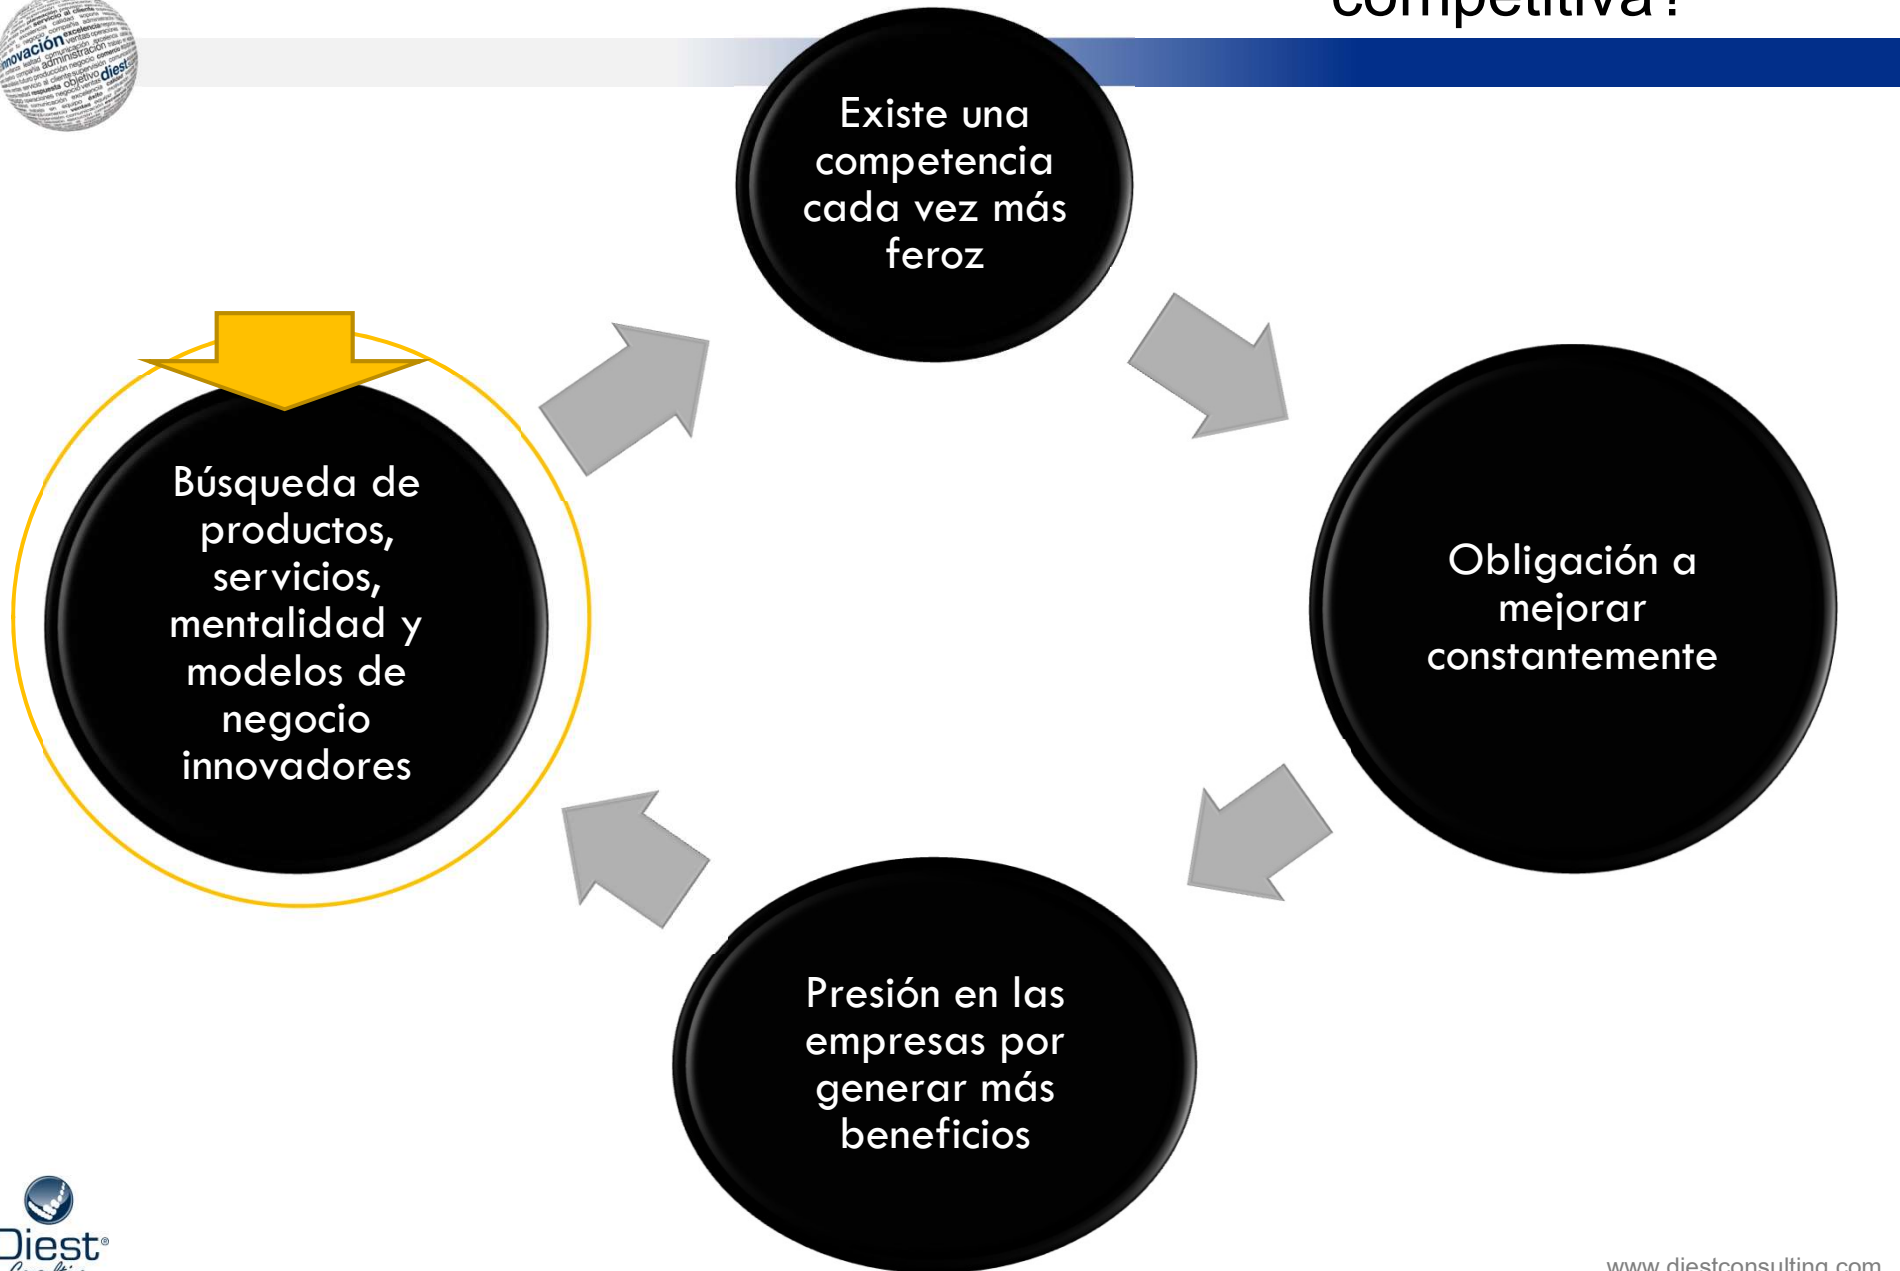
competitiva?

innovación administración objetivo diest

Existe una competencia cada vez más feroz

Obligación a mejorar constantemente

Presión en las empresas por generar más beneficios

Búsqueda de productos, servicios, mentalidad y modelos de negocio innovadores

Diest

www.diestconsulting.com